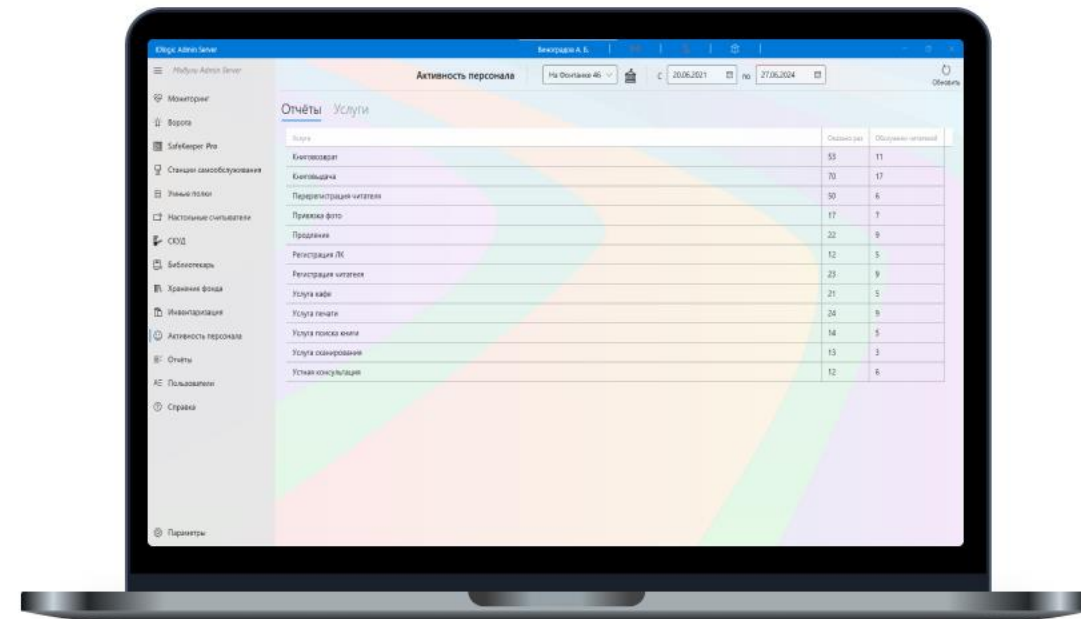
IDlogic Admin Server
Виноградов А. Б.

Mafyou Admin Server
Мониторинг
Ворота
SafeKeeper Pro
Станции самообслуживания
Умные полки
Настольные считыватели
СКУД
Библиотекарь
Хранение фонда
Инвентаризация
Активность персонала
Отчёты
Пользователи
Справка
Параметры

Активность персонала
На Фонтанке 46
с 20.06.2021 по 27.06.2024
Обновить

Отчёты Услуги

| Услуга | Оказано раз | Обслужено читателей |
|---|---|---|
| Книговозврат | 53 | 11 |
| Книговыдача | 70 | 17 |
| Перерегистрация читателя | 50 | 6 |
| Привязка фото | 17 | 7 |
| Продление | 22 | 9 |
| Регистрация ЛК | 12 | 5 |
| Регистрация читателя | 23 | 9 |
| Услуга кафе | 21 | 5 |
| Услуга печати | 24 | 9 |
| Услуга поиска книги | 14 | 5 |
| Услуга сканирования | 13 | 3 |
| Устная консультация | 12 | 6 |